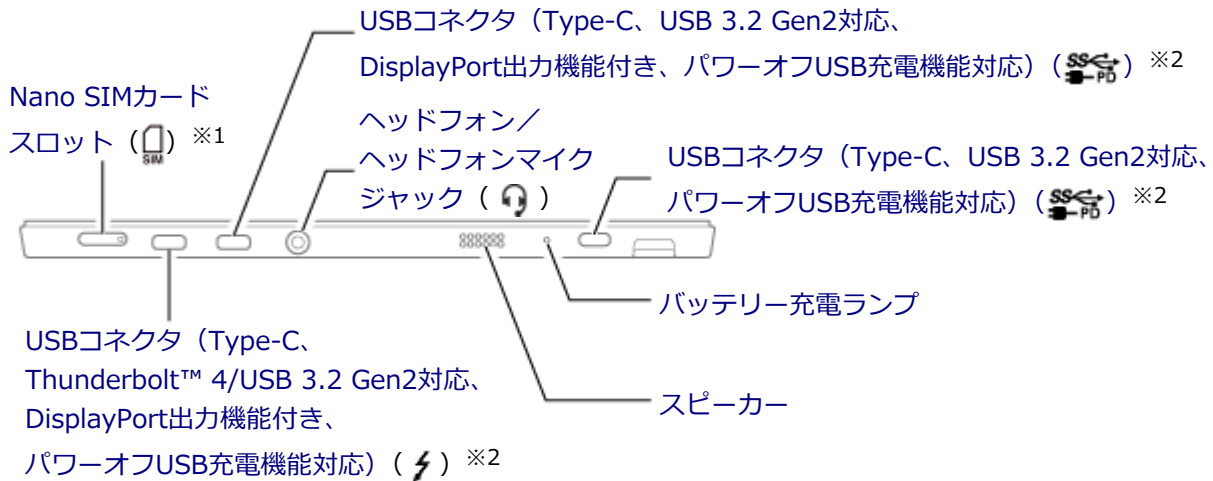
USBコネクタ（Type-C、USB 3.2 Gen2対応、DisplayPort出力機能付き、パワーオフUSB充電機能対応）（SS PD）※2

Nano SIMカードスロット（SIM）※1

ヘッドフォン／ヘッドフォンマイクジャック（ ）

USBコネクタ（Type-C、USB 3.2 Gen2対応、パワーオフUSB充電機能対応）（SS PD）※2

バッテリー充電ランプ

USBコネクタ（Type-C、Thunderbolt™ 4/USB 3.2 Gen2対応、DisplayPort出力機能付き、パワーオフUSB充電機能対応）（ ）※2

スピーカー